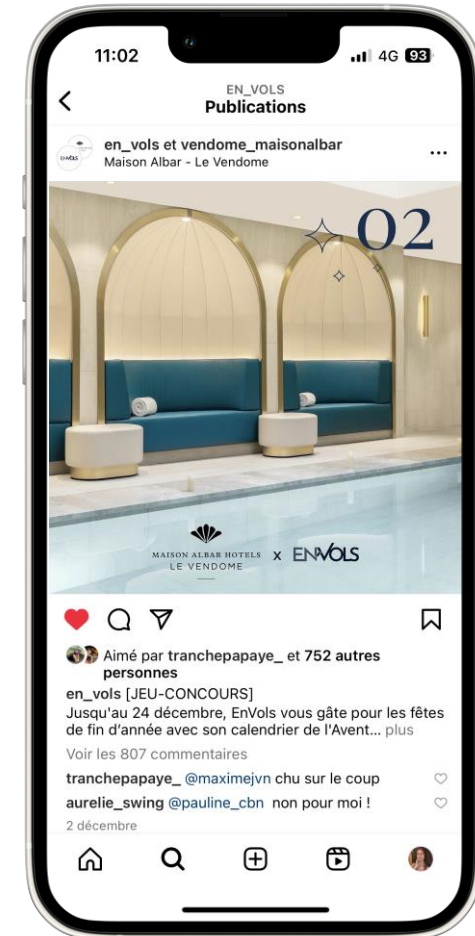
11:02

4G 93

EN_VOLS
Publications

en_vols et vendome_maisonalbar
Maison Albar - Le Vendome

EnVols

02

MAISON ALBAR HOTELS
LE VENDOME
x ENVOLS

Aimé par tranchepapaye_ et 752 autres personnes

en_vols [JEU-CONCOURS]
Jusqu'au 24 décembre, EnVols vous gâte pour les fêtes de fin d'année avec son calendrier de l'Avent... plus

Voir les 807 commentaires

tranchepapaye_ @maximejvn chu sur le coup

aurelie_swing @pauline_cbn non pour moi !

2 décembre